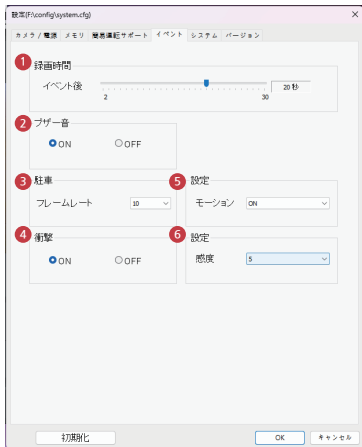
設定(F:\config\system.cfg)
×
カメラ / 電源　メモリ　簡易運転サポート　イベント　システム　バージョン

1 録画時間
イベント後
2
30
20 秒

2 ブザー音
ON　OFF

3 駐車
フレームレート　10

5 設定
モーション　ON

4 衝撃
ON　OFF

6 設定
感度　5

初期化
OK　キャンセル